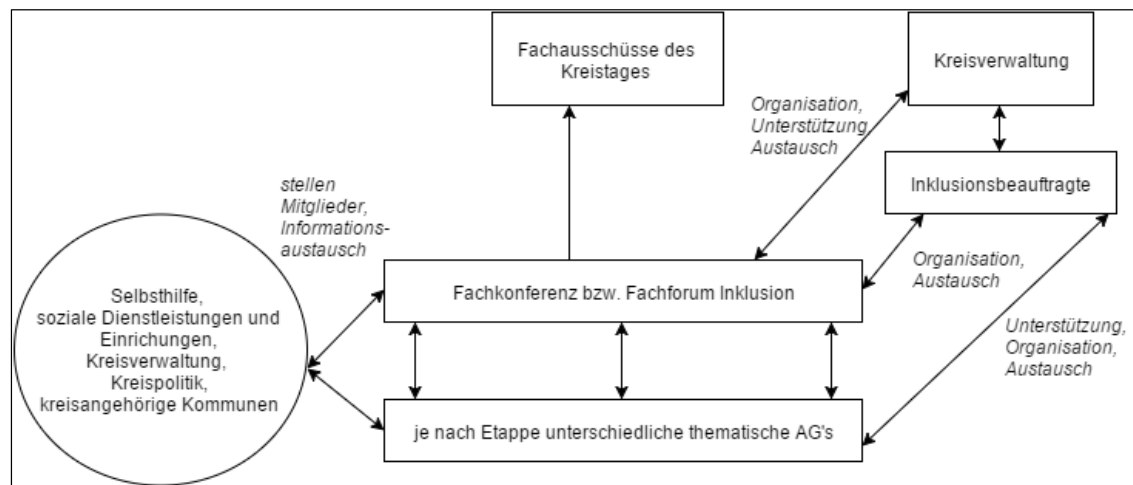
Fachausschüsse des Kreistages

Kreisverwaltung

Organisation, Unterstützung, Austausch

Inklusionsbeauftragte

stellen Mitglieder, Informationsaustausch

Organisation, Austausch

Selbsthilfe, soziale Dienstleistungen und Einrichungen, Kreisverwaltung, Kreispolitik, kreisangehörige Kommunen

Fachkonferenz bzw. Fachforum Inklusion

Unterstützung, Organisation, Austausch

je nach Etappe unterschiedliche thematische AG's